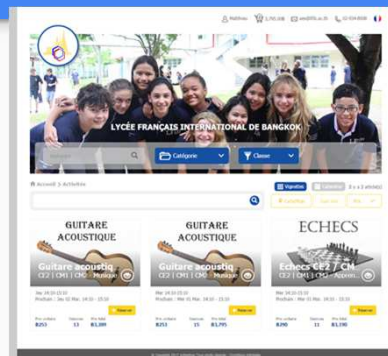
Mathieu 1,750,00B anet@lfib.ac.th 02-934-8008

LYCÉE FRANÇAIS INTERNATIONAL DE BANGKOK

Catégorie Classe

Accueil > Activités

Vignettes Calendrier

GUITARE ACOUSTIQUE

Guitare acoustiq

CE2 | CM1 | CM2 - Musique

Mar. 14:30-15:10

Prochain : Jeu 02 Mar. 14:30 - 15:10

B253 13 B3,289

GUITARE ACOUSTIQUE

Guitare acoustiq

CE2 | CM1 | CM2 - Musique

Mer. 14:30-15:10

Prochain : Mer 01 Mar. 14:30 - 15:10

B253 15 B3,795

ECHECS

Echecs CE2 / CM

CE2 | CM1 | CM2 - Apprent

Mer. 14:30-15:10

Prochain : Mer 01 Mar. 14:30 - 15:10

B290 11 B3,190

© Copyright 2017 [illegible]